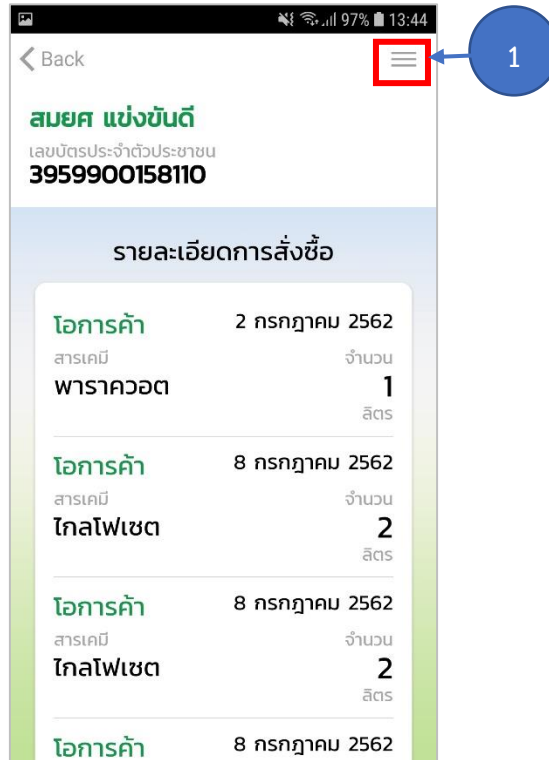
97% 13:44

< Back

1

สมยศ แข่งขันดี
เลขบัตรประจำตัวประชาชน
3959900158110

รายละเอียดการสั่งซื้อ

โอการค้า 2 กรกฎาคม 2562
สารเคมี จำนวน
พาราควอต 1
ลิตร

โอการค้า 8 กรกฎาคม 2562
สารเคมี จำนวน
ไกลโฟเซต 2
ลิตร

โอการค้า 8 กรกฎาคม 2562
สารเคมี จำนวน
ไกลโฟเซต 2
ลิตร

โอการค้า 8 กรกฎาคม 2562